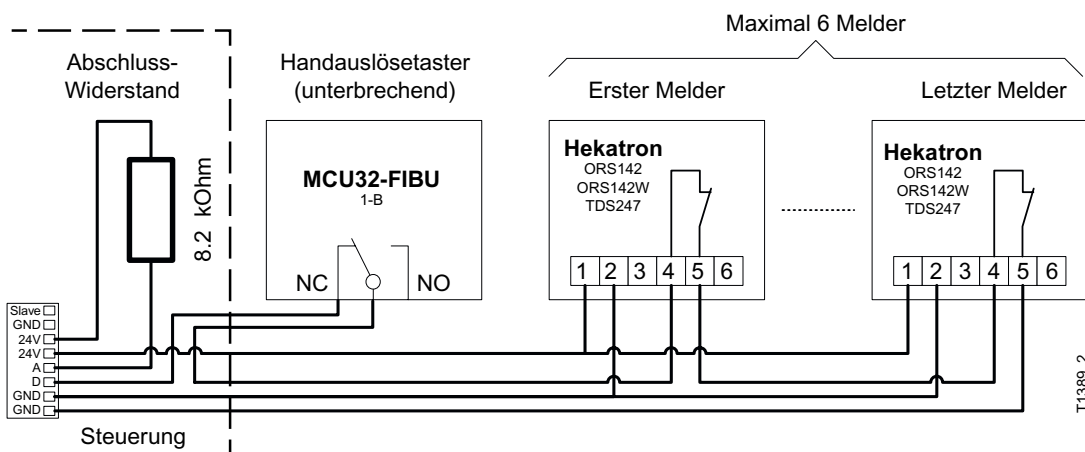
Maximal 6 Melder

Abschluss-Widerstand

Handauslösetaster (unterbrechend)

Erster Melder

Letzter Melder

8.2 kOhm

MCU32-FIBU
1-B

NC

NO

Hekatron
ORS142
ORS142W
TDS247

1 2 3 4 5 6

Hekatron
ORS142
ORS142W
TDS247

1 2 3 4 5 6

Slave
GND
24V
24V
A
D
GND
GND

Steuerung

T1389_2